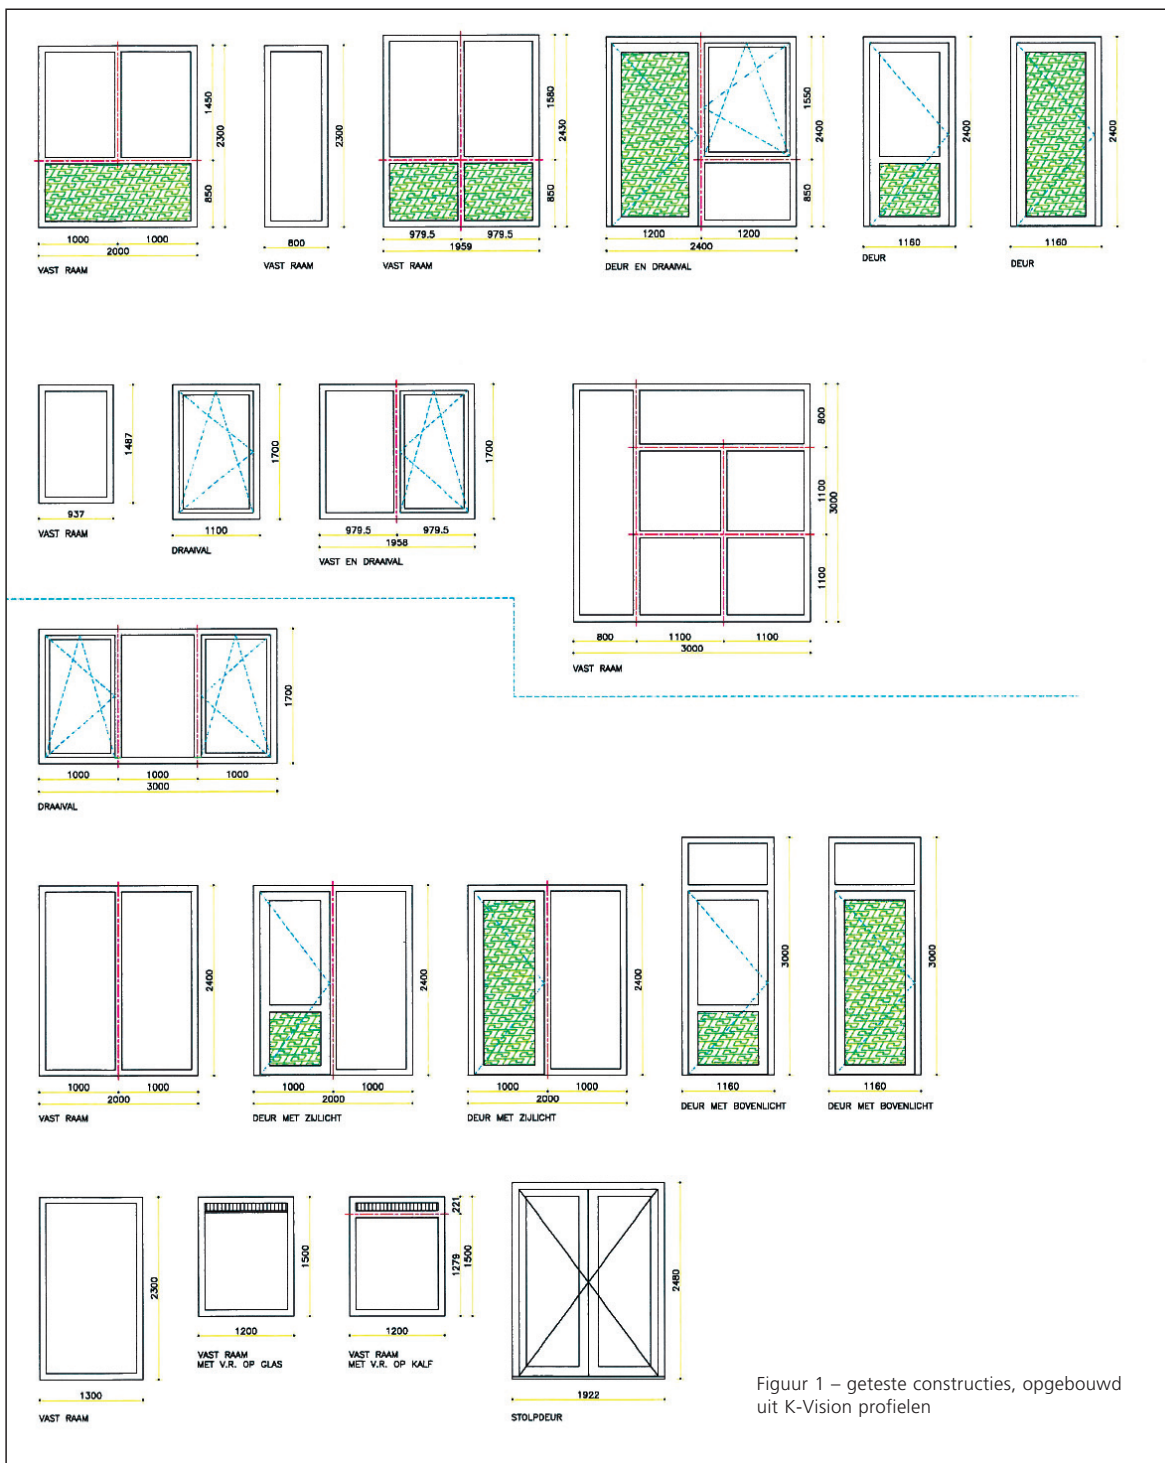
1450
2300
850
1000 1000
2000
VAST RAAM

2300
800
VAST RAAM

1550
2430
850
979.5 979.5
1959
VAST RAAM

1550
2400
850
1200 1200
2400
DEUR EN DRAAIVAL

2400
1160
DEUR

2400
1160
DEUR

1487
937
VAST RAAM

1700
1100
DRAAIVAL

1700
979.5 979.5
1958
VAST EN DRAAIVAL

800
1100
3000
1100
800 1100 1100
3000
VAST RAAM

1700
1000 1000 1000
3000
DRAAIVAL

2400
1000 1000
2000
VAST RAAM

2400
1000 1000
2000
DEUR MET ZIJLICHT

2400
1000 1000
2000
DEUR MET ZIJLICHT

3000
1160
DEUR MET BOVENLICHT

3000
1160
DEUR MET BOVENLICHT

2300
1300
VAST RAAM

1500
1200
VAST RAAM
MET V.R. OP GLAS

221
1279
1500
1200
VAST RAAM
MET V.R. OP KALF

2480
1922
STOLPDEUR

Figuur 1 – geteste constructies, opgebouwd uit K-Vision profielen